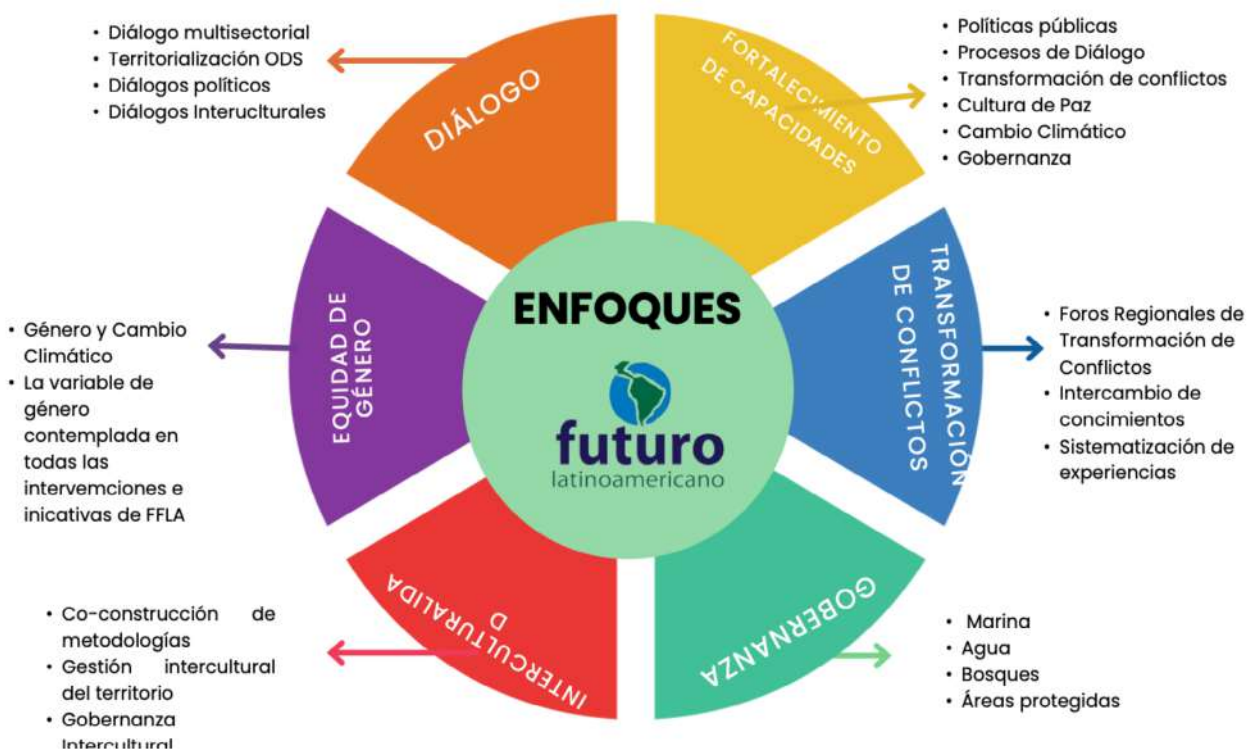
• Diálogo multisectorial
• Territorialización ODS
• Diálogos políticos
• Diálogos Intercultrurales

DIÁLOGO

FORTALECIMIENTO DE CAPACIDADES

• Políticas públicas
• Procesos de Diálogo
• Transformación de conflictos
• Cultura de Paz
• Cambio Climático
• Gobernanza

EQUIDAD DE GÉNERO

• Género y Cambio Climático
• La variable de género contemplada en todas las intervemciones e inicativas de FFLA

ENFOQUES

futuro
latinoamericano

TRANSFORMACIÓN DE CONFLICTOS

• Foros Regionales de Transformación de Conflictos
• Intercambio de concimientos
• Sistematización de experiencias

INTERCULTURALIDA D

GOBERNANZA

• Co-construcción de metodologías
• Gestión intercultural del territorio
• Gobernanza Intercultural

• Marina
• Agua
• Bosques
• Áreas protegidas